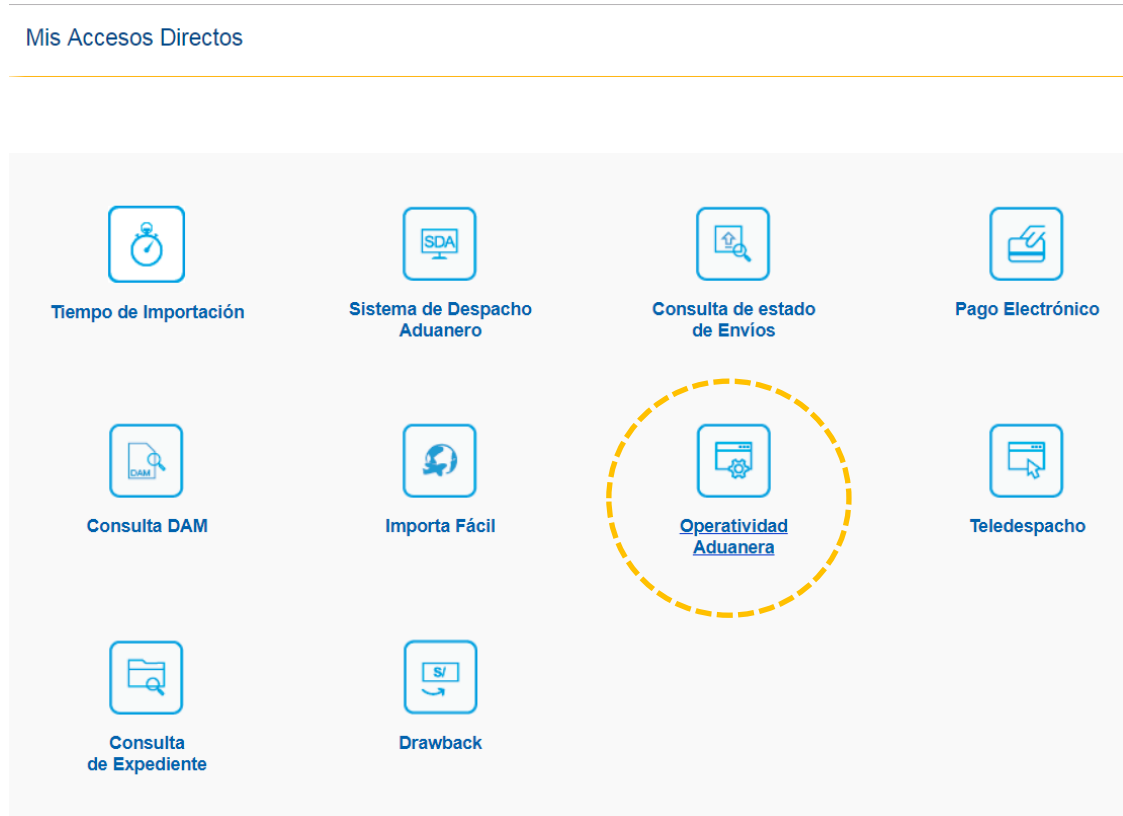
Mis Accesos Directos

SDA

Tiempo de Importación

Sistema de Despacho Aduanero

Consulta de estado de Envíos

Pago Electrónico

DAM

Consulta DAM

Importa Fácil

Operatividad Aduanera

Teledespacho

S/

Consulta de Expediente

Drawback